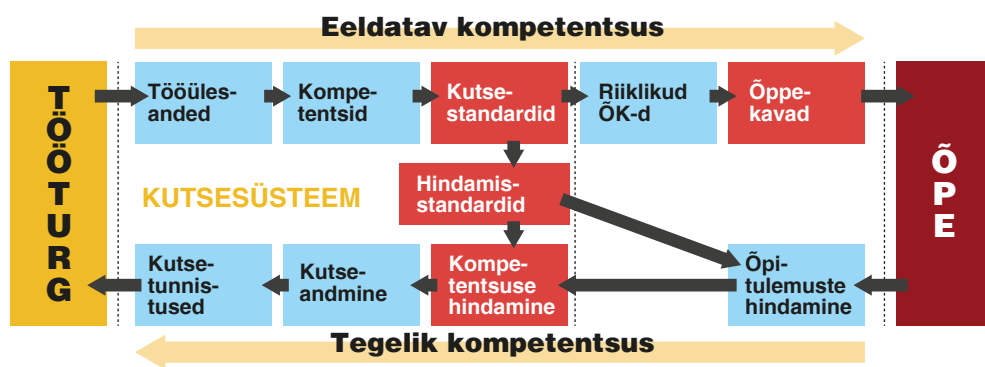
Eeldatav kompetentsus

TÖÖTURG

Tööülesanded

Kompetentsid

Kutsestandardid

Riiklikud ÕK-d

Õppekavad

ÕPE

KUTSESÜSTEEM

Hindamisstandardid

Kutsetunnistused

Kutseandmine

Kompetentsuse hindamine

Õpitulemuste hindamine

Tegelik kompetentsus